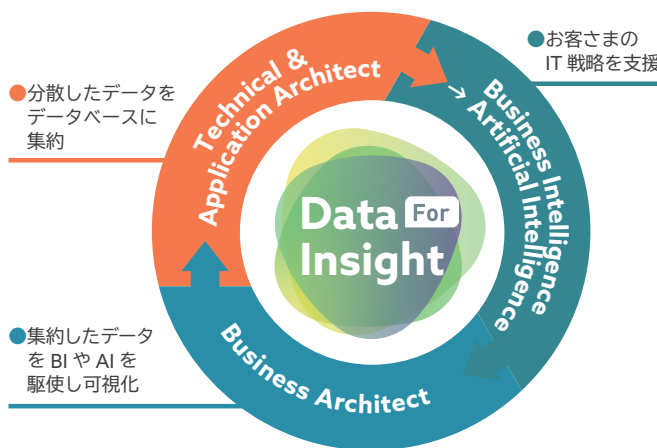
●分散したデータをデータベースに集約

Technical & Application Architect

●お客さまのIT 戦略を支援

Business Intelligence → Artificial Intelligence

Data For Insight

●集約したデータを BI や AI を駆使し可視化

Business Architect